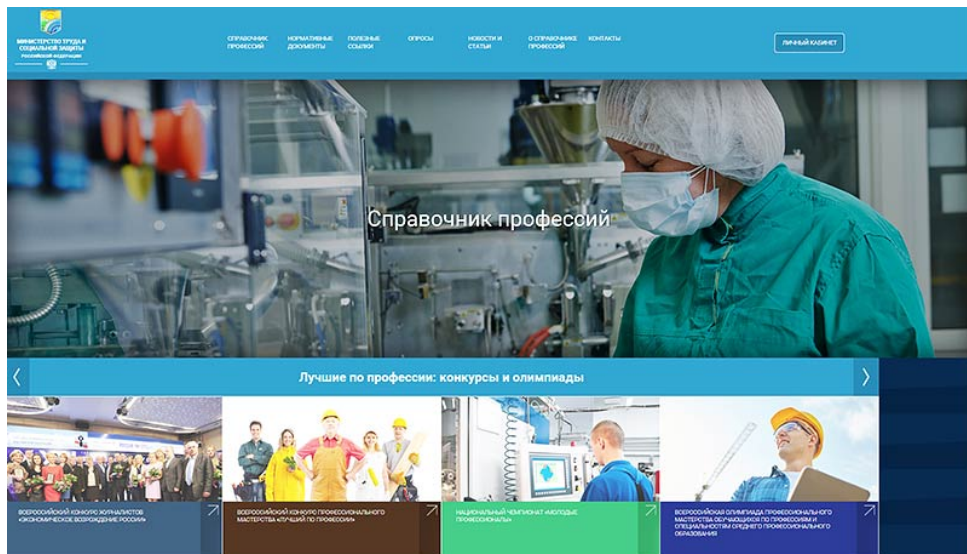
МИНИСТЕРСТВО ТРУДА И СОЦИАЛЬНОЙ ЗАЩИТЫ РОССИЙСКОЙ ФЕДЕРАЦИИ

СПРАВОЧНИК ПРОФЕССИЙ
НОРМАТИВНЫЕ ДОКУМЕНТЫ
ПОЛЕЗНЫЕ ССЫЛКИ
ОПРОСЫ
НОВОСТИ И СТАТЬИ
О СПРАВОЧНИКЕ ПРОФЕССИЙ
КОНТАКТЫ
ЛИЧНЫЙ КАБИНЕТ

Справочник профессий

Лучшие по профессии: конкурсы и олимпиады

ВСЕРОССИЙСКИЙ КОНКУРС ЖУРНАЛИСТОВ «ЭКОНОМИЧЕСКОЕ ВОЗРОЖДЕНИЕ РОССИИ»

ВСЕРОССИЙСКИЙ КОНКУРС ПРОФЕССИОНАЛЬНОГО МАСТЕРСТВА «ЛУЧШИЙ ПО ПРОФЕССИИ»

НАЦИОНАЛЬНЫЙ ЧЕМПИОНАТ «МОЛОДЫЕ ПРОФЕССИОНАЛЫ»

ВСЕРОССИЙСКАЯ ОЛИМПИАДА ПРОФЕССИОНАЛЬНОГО МАСТЕРСТВА ОБУЧАЮЩИХСЯ ПО ПРОФЕССИЯМ И СПЕЦИАЛЬНОСТЯМ СРЕДНЕГО ПРОФЕССИОНАЛЬНОГО ОБРАЗОВАНИЯ